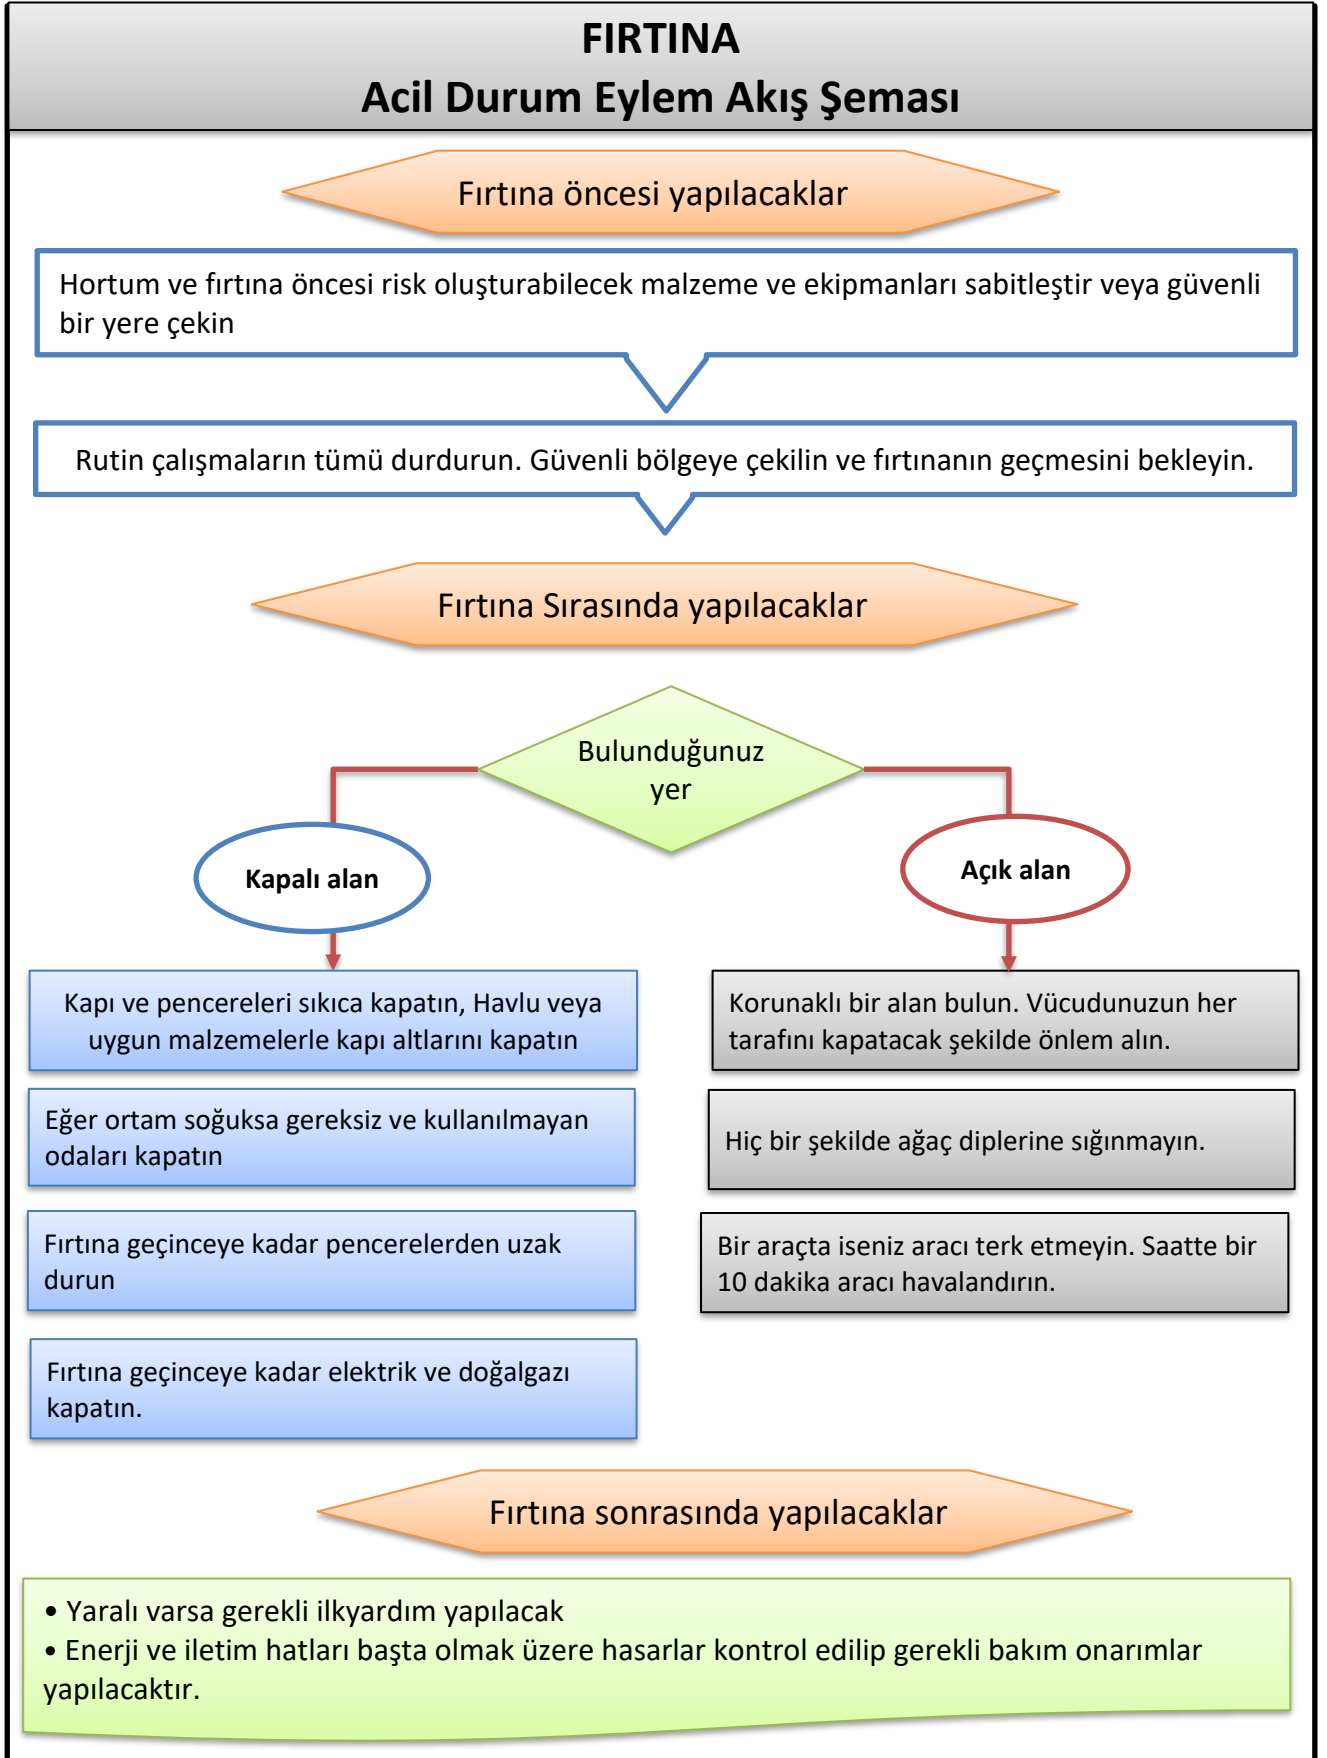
FIRTINA
Acil Durum Eylem Akış Şeması

Fırtına öncesi yapılacaklar

Hortum ve fırtına öncesi risk oluşturabilecek malzeme ve ekipmanları sabitleştir veya güvenli bir yere çekin

Rutin çalışmaların tümü durdurun. Güvenli bölgeye çekilin ve fırtınanın geçmesini bekleyin.

Fırtına Sırasında yapılacaklar

Bulunduğunuz yer

Kapalı alan

Açık alan

Kapı ve pencereleri sıkıca kapatın, Havlu veya uygun malzemelerle kapı altlarını kapatın

Eğer ortam soğuksa gereksiz ve kullanılmayan odaları kapatın

Fırtına geçinceye kadar pencerelerden uzak durun

Fırtına geçinceye kadar elektrik ve doğalgazı kapatın.

Korunaklı bir alan bulun. Vücudunuzun her tarafını kapatacak şekilde önlem alın.

Hiç bir şekilde ağaç diplerine sığınmayın.

Bir araçta iseniz aracı terk etmeyin. Saatte bir 10 dakika aracı havalandırın.

Fırtına sonrasında yapılacaklar

• Yaralı varsa gerekli ilkyardım yapılacak
• Enerji ve iletim hatları başta olmak üzere hasarlar kontrol edilip gerekli bakım onarımlar yapılacaktır.